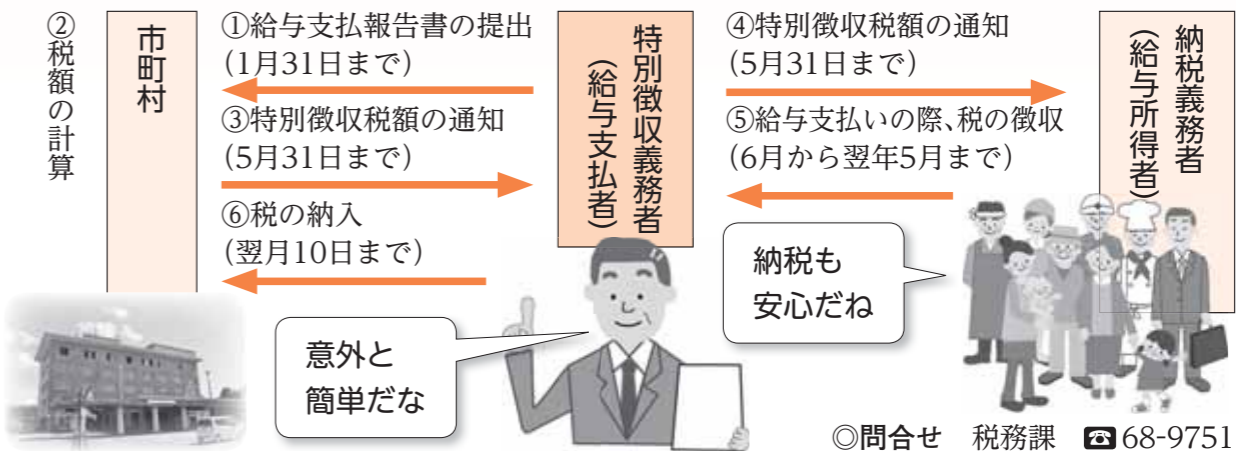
②税額の計算

市町村

①給与支払報告書の提出
(1月31日まで)

③特別徴収税額の通知
(5月31日まで)

⑥税の納入
(翌月10日まで)

特別徴収義務者
(給与支払者)

④特別徴収税額の通知
(5月31日まで)

⑤給与支払いの際、税の徴収
(6月から翌年5月まで)

納税義務者
(給与所得者)

納税も
安心だね

意外と
簡単だな

◎問合せ　税務課　☎68-9751